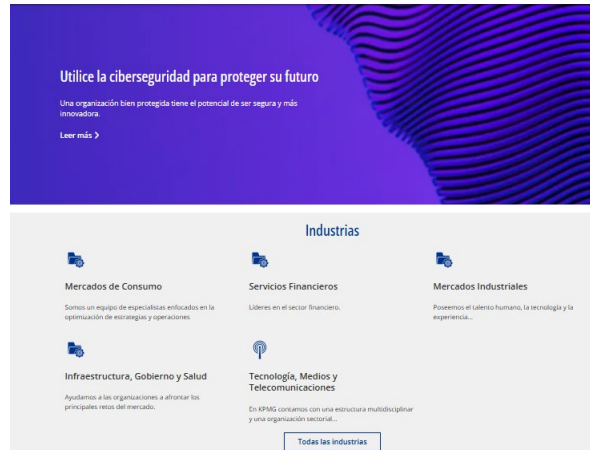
Utilice la ciberseguridad para proteger su futuro

Una organización bien protegida tiene el potencial de ser segura y más innovadora.

Leer más >

Industrias

Mercados de Consumo

Somos un equipo de especialistas enfocados en la optimización de estrategias y operaciones

Servicios Financieros

Líderes en el sector financiero.

Mercados Industriales

Poseemos el talento humano, la tecnología y la experiencia...

Infraestructura, Gobierno y Salud

Ayudamos a las organizaciones a afrontar los principales retos del mercado.

Tecnología, Medios y Telecomunicaciones

En KPMG contamos con una estructura multidisciplinar y una organización sectorial...

Todas las industrias